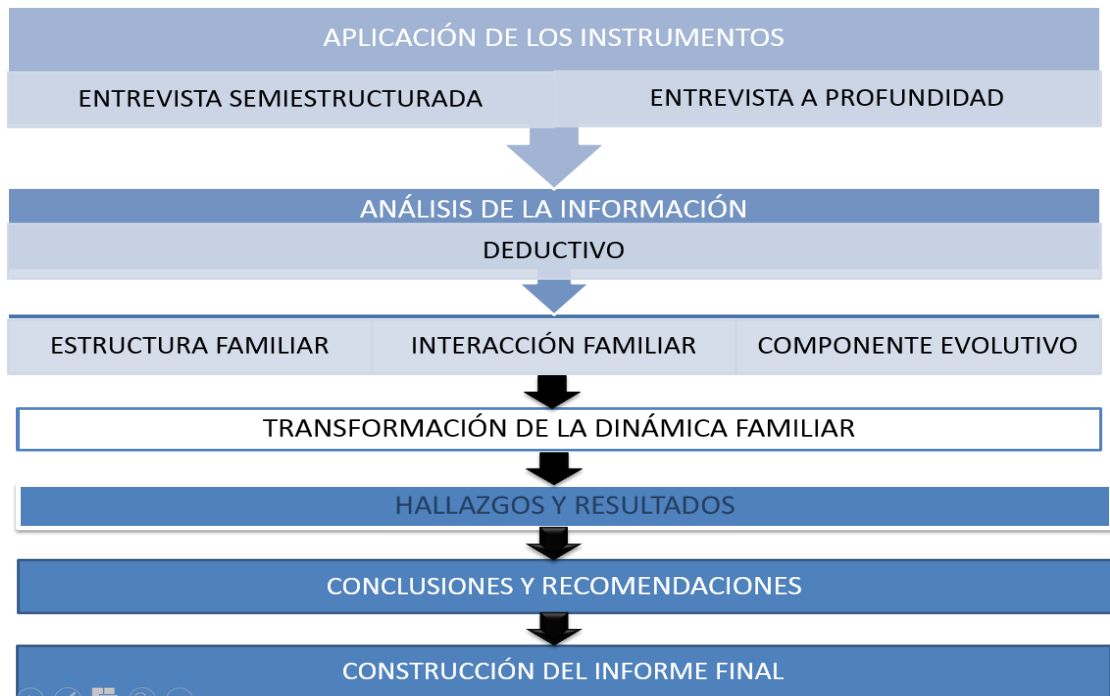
APLICACIÓN DE LOS INSTRUMENTOS

ENTREVISTA SEMIESTRUCTURADA

ENTREVISTA A PROFUNDIDAD

ANÁLISIS DE LA INFORMACIÓN

DEDUCTIVO

ESTRUCTURA FAMILIAR

INTERACCIÓN FAMILIAR

COMPONENTE EVOLUTIVO

TRANSFORMACIÓN DE LA DINÁMICA FAMILIAR

HALLAZGOS Y RESULTADOS

CONCLUSIONES Y RECOMENDACIONES

CONSTRUCCIÓN DEL INFORME FINAL